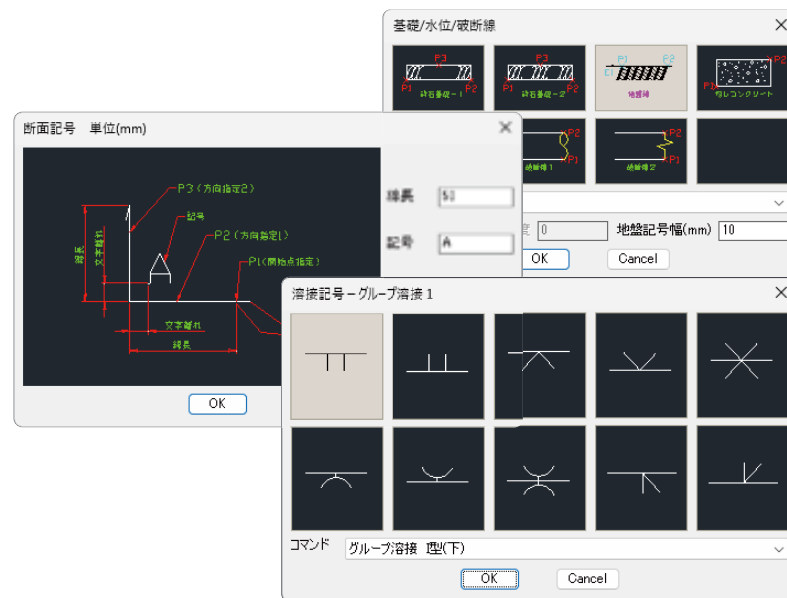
基礎/水位/破断線

P3
P1 P2
砕石基礎－1

P3
P1 P2
砕石基礎－2

P1 P2
E1
地盤線

P1 P2
均しコンクリート

P2
P1
破断線1

P2
P1
破断線2

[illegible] 0

地盤記号幅(mm) 10

OK

Cancel

断面記号　単位(mm)

P3（方向指定2）
記号
P2（方向指定1）
P1（開始点指定）
線長
文字離れ
文字離れ
線長

線長 50

記号 A

OK

溶接記号－グループ溶接 1

コマンド グループ溶接 I型(下)

OK

Cancel